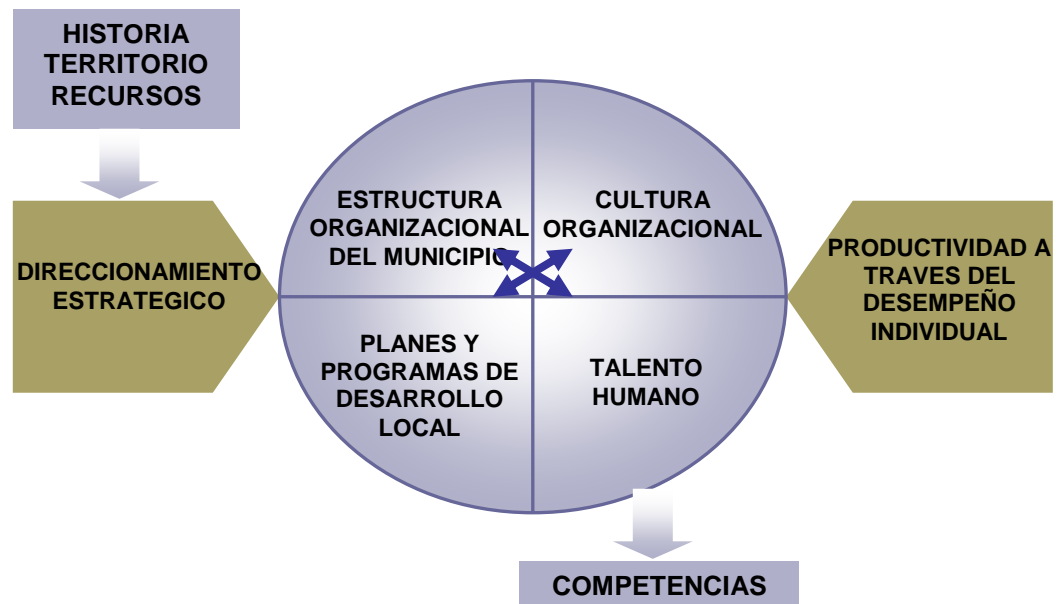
HISTORIA
TERRITORIO
RECURSOS

DIRECCIONAMIENTO ESTRATEGICO

ESTRUCTURA ORGANIZACIONAL DEL MUNICIPIO

CULTURA ORGANIZACIONAL

PLANES Y PROGRAMAS DE DESARROLLO LOCAL

TALENTO HUMANO

PRODUCTIVIDAD A TRAVES DEL DESEMPEÑO INDIVIDUAL

COMPETENCIAS